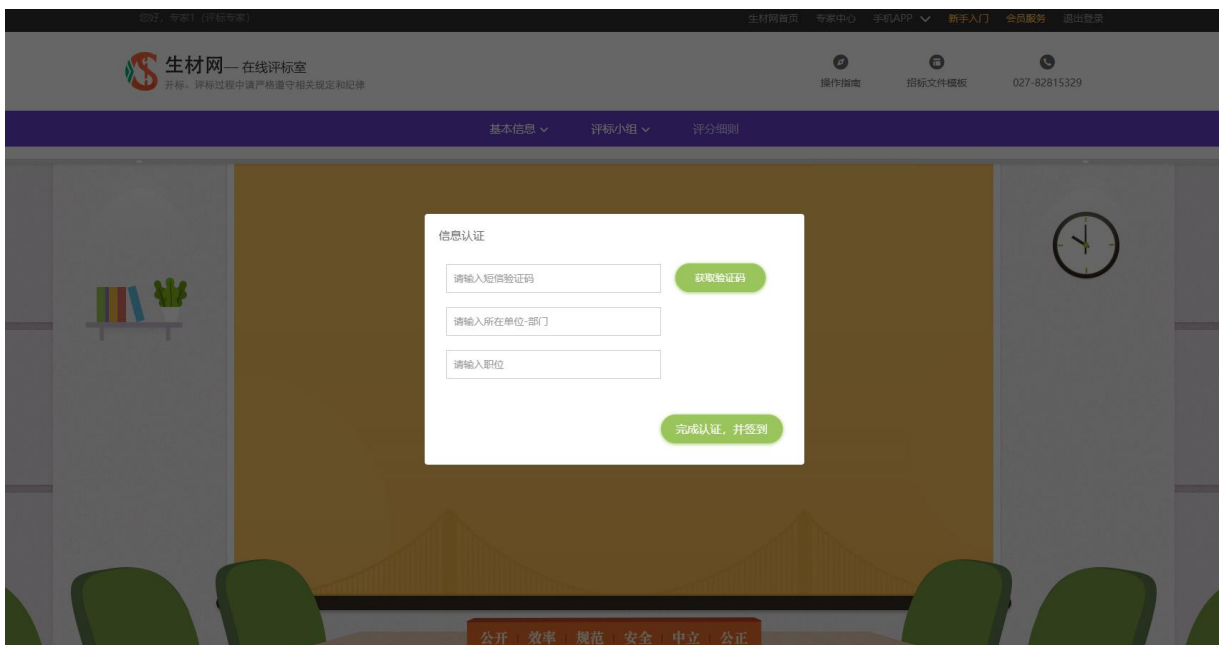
您好，专家1（评标专家）

生材网首页　专家中心　手机APP　新手入门　会员服务　退出登录

生材网— 在线评标室
开标、评标过程中请严格遵守相关规定和纪律

操作指南　招标文件模板　027-82815329

基本信息　评标小组　评分细则

信息认证

请输入短信验证码

获取验证码

请输入所在单位-部门

请输入职位

完成认证，并签到

公开 | 效率 | 规范 | 安全 | 中立 | 公正